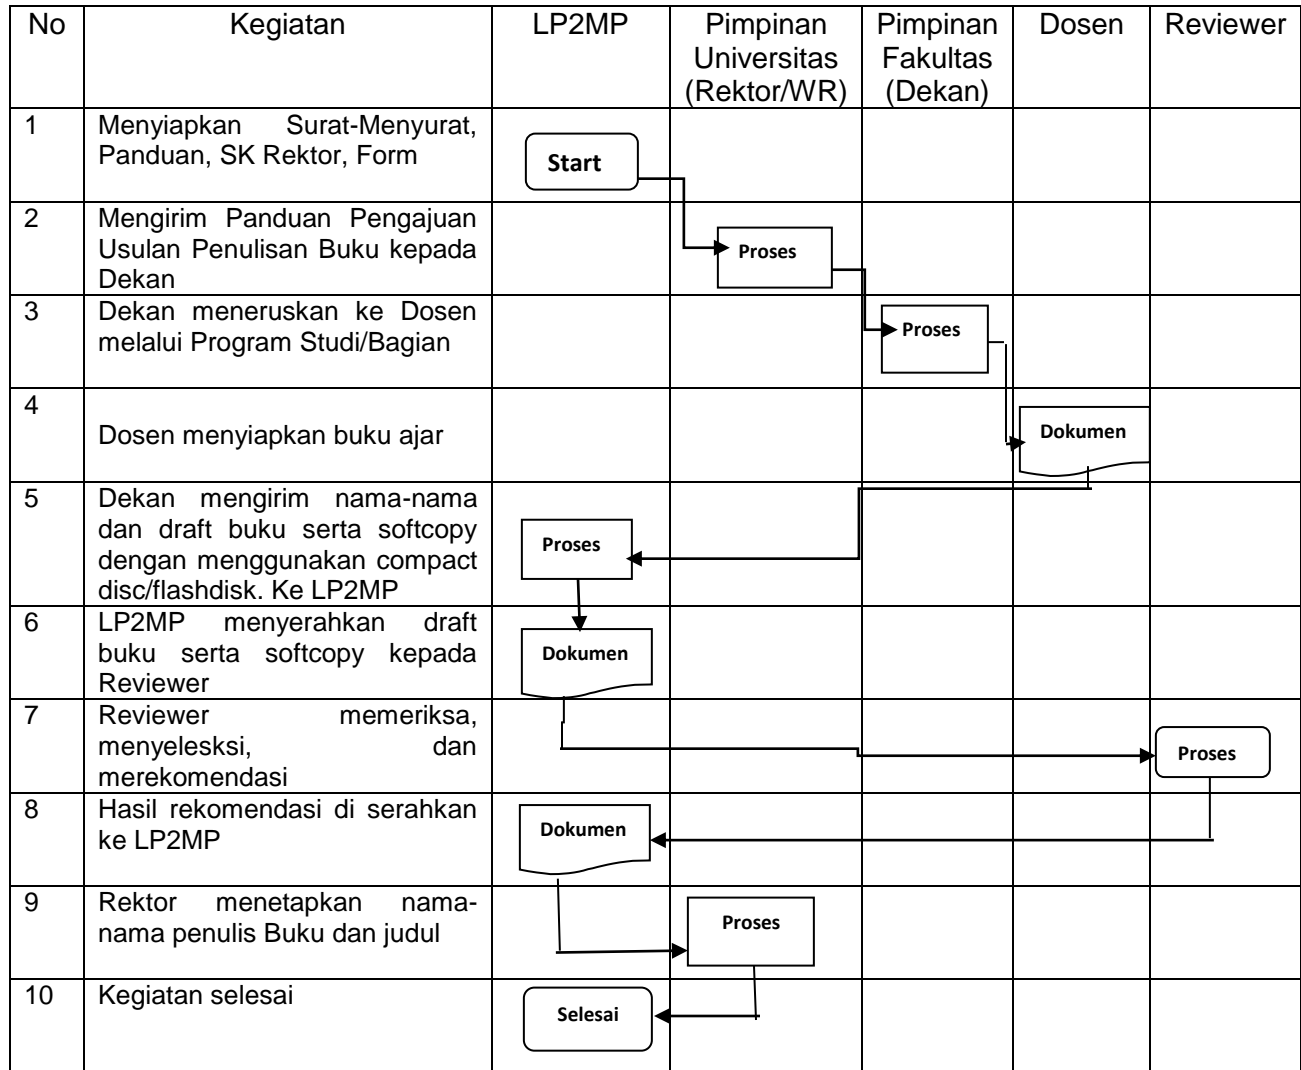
| No | Kegiatan | LP2MP | Pimpinan Universitas (Rektor/WR) | Pimpinan Fakultas (Dekan) | Dosen | Reviewer |
|---|---|---|---|---|---|---|
| 1 | Menyiapkan Surat-Menyurat, Panduan, SK Rektor, Form | Start | | | | |
| 2 | Mengirim Panduan Pengajuan Usulan Penulisan Buku kepada Dekan | | Proses | | | |
| 3 | Dekan meneruskan ke Dosen melalui Program Studi/Bagian | | | Proses | | |
| 4 | Dosen menyiapkan buku ajar | | | | Dokumen | |
| 5 | Dekan mengirim nama-nama dan draft buku serta softcopy dengan menggunakan compact disc/flashdisk. Ke LP2MP | Proses | | | | |
| 6 | LP2MP menyerahkan draft buku serta softcopy kepada Reviewer | Dokumen | | | | |
| 7 | Reviewer memeriksa, menyelesksi, dan merekomendasi | | | | | Proses |
| 8 | Hasil rekomendasi di serahkan ke LP2MP | Dokumen | | | | |
| 9 | Rektor menetapkan nama-nama penulis Buku dan judul | | Proses | | | |
| 10 | Kegiatan selesai | Selesai | | | | |